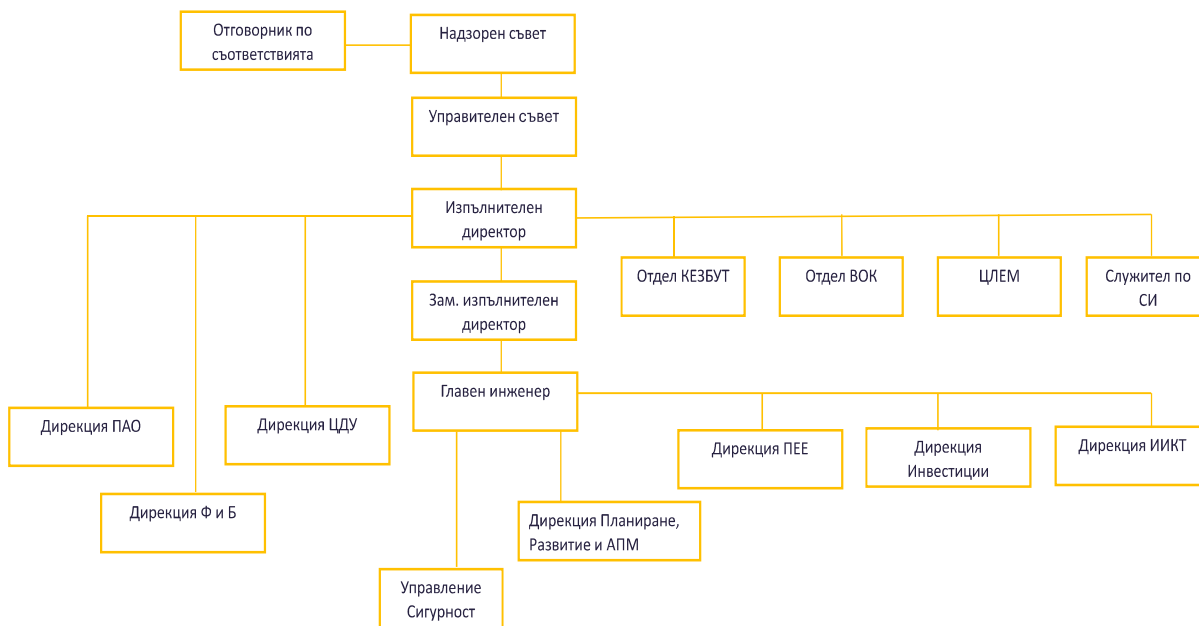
Отговорник по съответствията

Надзорен съвет

Управителен съвет

Изпълнителен директор

Отдел КЕЗБУТ

Отдел ВОК

ЦЛЕМ

Служител по СИ

Зам. изпълнителен директор

Главен инженер

Дирекция ПАО

Дирекция ЦДУ

Дирекция ПЕЕ

Дирекция Инвестиции

Дирекция ИИКТ

Дирекция Ф и Б

Дирекция Планиране, Развитие и АПМ

Управление Сигурност